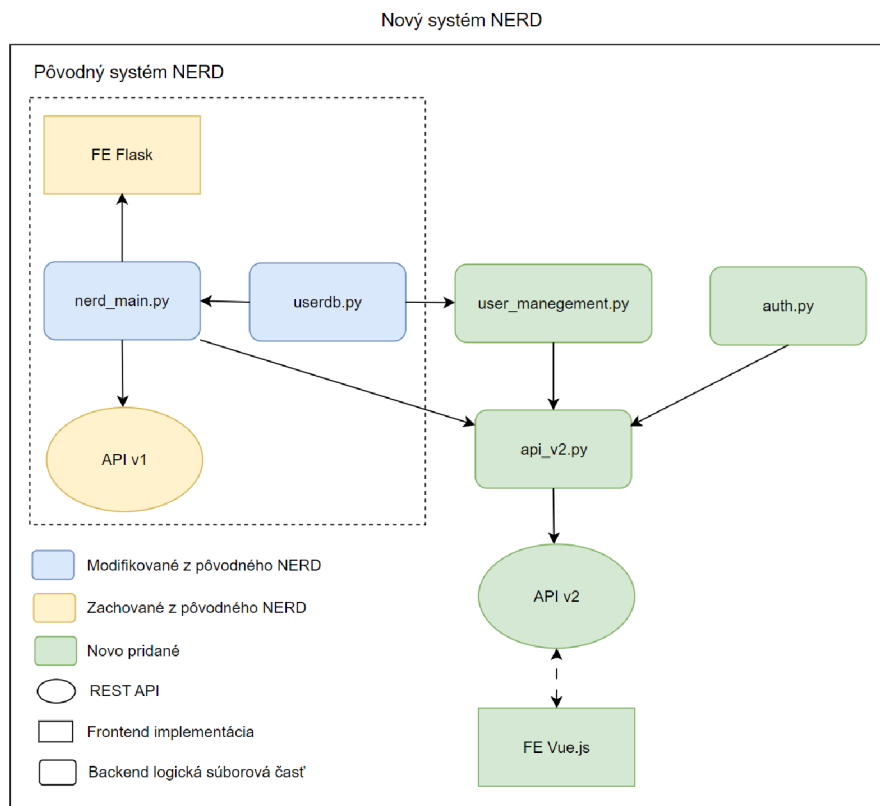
Nový systém NERD

Pôvodný systém NERD

FE Flask

nerd_main.py

userdb.py

user_manegement.py

auth.py

API v1

api_v2.py

API v2

FE Vue.js

Modifikované z pôvodného NERD

Zachované z pôvodného NERD

Novo pridané

REST API

Frontend implementácia

Backend logická súborová časť